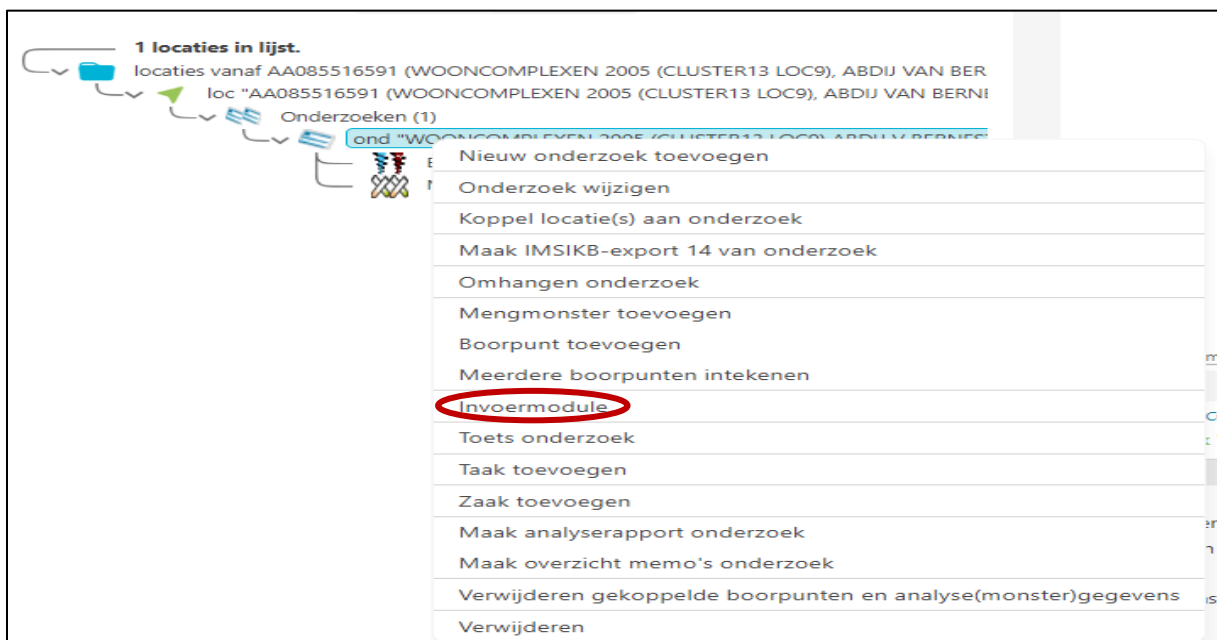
1 locaties in lijst.
locaties vanaf AA085516591 (WOONCOMPLEXEN 2005 (CLUSTER13 LOC9), ABDIJ VAN BER
loc "AA085516591 (WOONCOMPLEXEN 2005 (CLUSTER13 LOC9), ABDIJ VAN BERN
Onderzoeken (1)
ond "WOONCOMPLEXEN 2005 (CLUSTER13 LOC9) ABDIJ V BERNE

Nieuw onderzoek toevoegen
Onderzoek wijzigen
Koppel locatie(s) aan onderzoek
Maak IMSIKB-export 14 van onderzoek
Omhangen onderzoek
Mengmonster toevoegen
Boorpunt toevoegen
Meerdere boorpunten intekenen
Invoermodule
Toets onderzoek
Taak toevoegen
Zaak toevoegen
Maak analyserapport onderzoek
Maak overzicht memo's onderzoek
Verwijderen gekoppelde boorpunten en analyse(monster)gegevens
Verwijderen